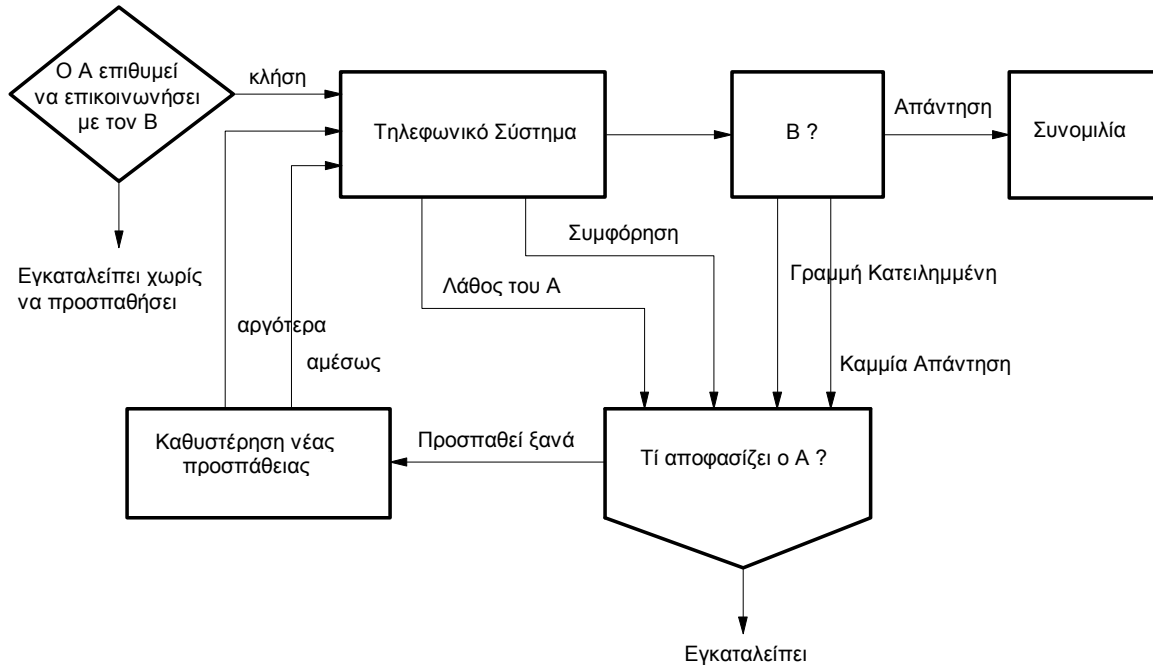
Ο Α επιθυμεί να επικοινωνήσει με τον Β

κλήση

Τηλεφωνικό Σύστημα

Β ?

Απάντηση

Συνομιλία

Εγκαταλείπει χωρίς να προσπαθήσει

Συμφόρηση

Λάθος του Α

Γραμμή Κατειλημμένη

αργότερα

αμέσως

Καμμία Απάντηση

Καθυστέρηση νέας προσπάθειας

Προσπαθεί ξανά

Τί αποφασίζει ο Α ?

Εγκαταλείπει